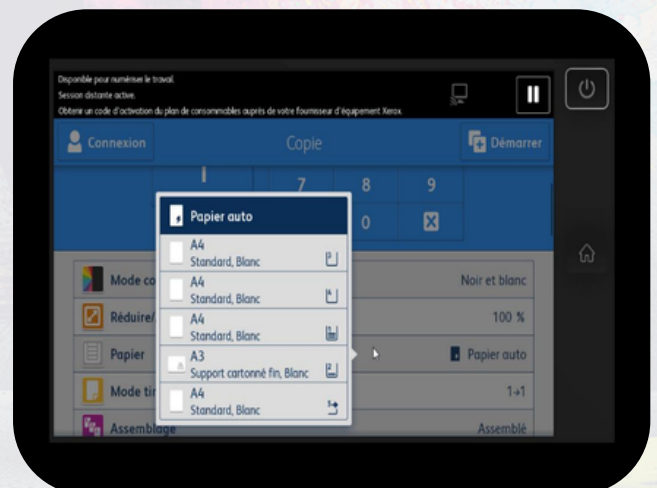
Disponible pour numériser le travail.
Session distante active.
Obtenir un code d'activation du plan de consommables auprès de votre fournisseur d'équipement Xerox.

Connexion

Copie

Démarrer

7
8
9
0

Papier auto

A4
Standard, Blanc

A4
Standard, Blanc

A4
Standard, Blanc

A3
Support cartonné fin, Blanc

A4
Standard, Blanc

Mode co
Noir et blanc

Réduire/
100 %

Papier
Papier auto

Mode tir
1→1

Assemblage
Assemblé